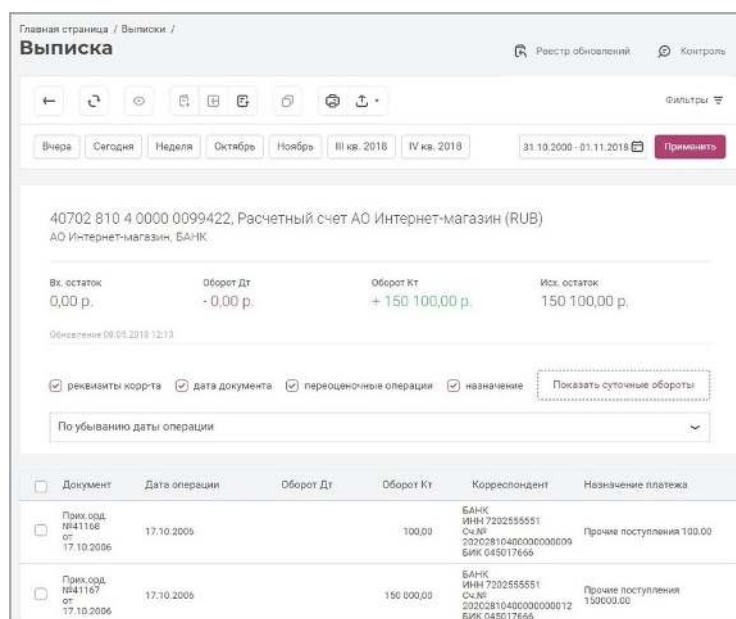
Главная страница / Выписки /

Выписка

Реестр обновлений

Контроль

Фильтры

Вчера | Сегодня | Неделя | Октябрь | Ноябрь | III кв. 2018 | IV кв. 2018

31.10.2000 - 01.11.2018

Применить

40702 810 4 0000 0099422, Расчетный счет АО Интернет-магазин (RUB)

АО Интернет-магазин, БАНК

Вх. остаток
0,00 р.

Оборот Дт
- 0,00 р.

Оборот Кт
+ 150 100,00 р.

Исх. остаток
150 100,00 р.

Обновление 09.05.2018 12:13

реквизиты корр-та

дата документа

переоценочные операции

назначение

Показать суточные обороты

По убыванию даты операции

| | Документ | Дата операции | Оборот Дт | Оборот Кт | Корреспондент | Назначение платежа |
|---|---|---|---|---|---|---|
| | Прих.орд. №41168 от 17.10.2006 | 17.10.2006 | | 100,00 | БАНК ИНН 7202555551 Сч.№ 20202810400000000009 БИК 045017666 | Прочие поступления 100.00 |
| | Прих.орд. №41167 от 17.10.2006 | 17.10.2006 | | 150 000,00 | БАНК ИНН 7202555551 Сч.№ 20202810400000000012 БИК 045017666 | Прочие поступления 150000.00 |